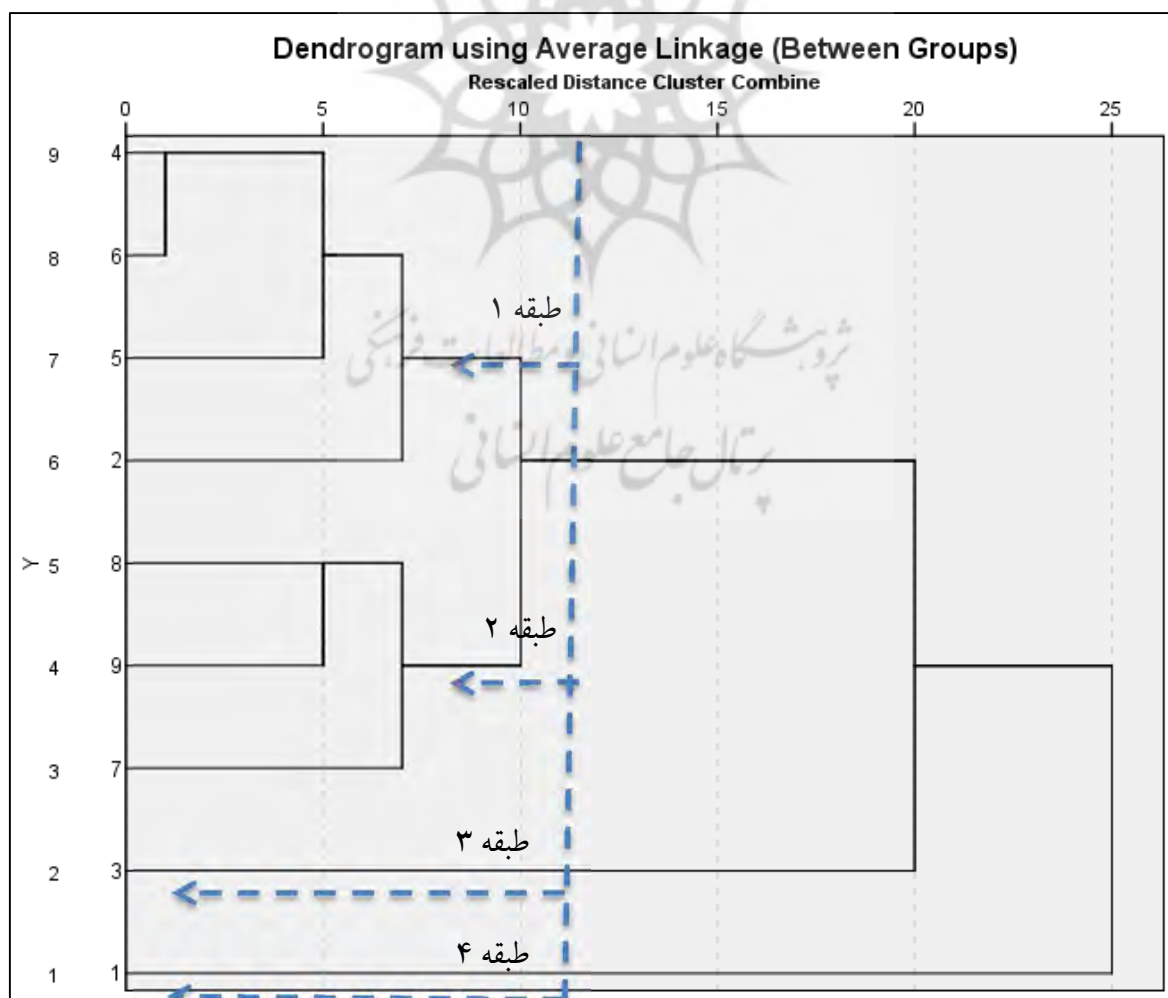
Dendrogram using Average Linkage (Between Groups)
Rescaled Distance Cluster Combine

0 5 10 15 20 25

Y
9 4
8 6
7 5
6 2
5 8
4 9
3 7
2 3
1 1

طبقه ۱
طبقه ۲
طبقه ۳
طبقه ۴

پژوهشگاه علوم انسانی و مطالعات فرهنگی
پرتال جامع علوم انسانی